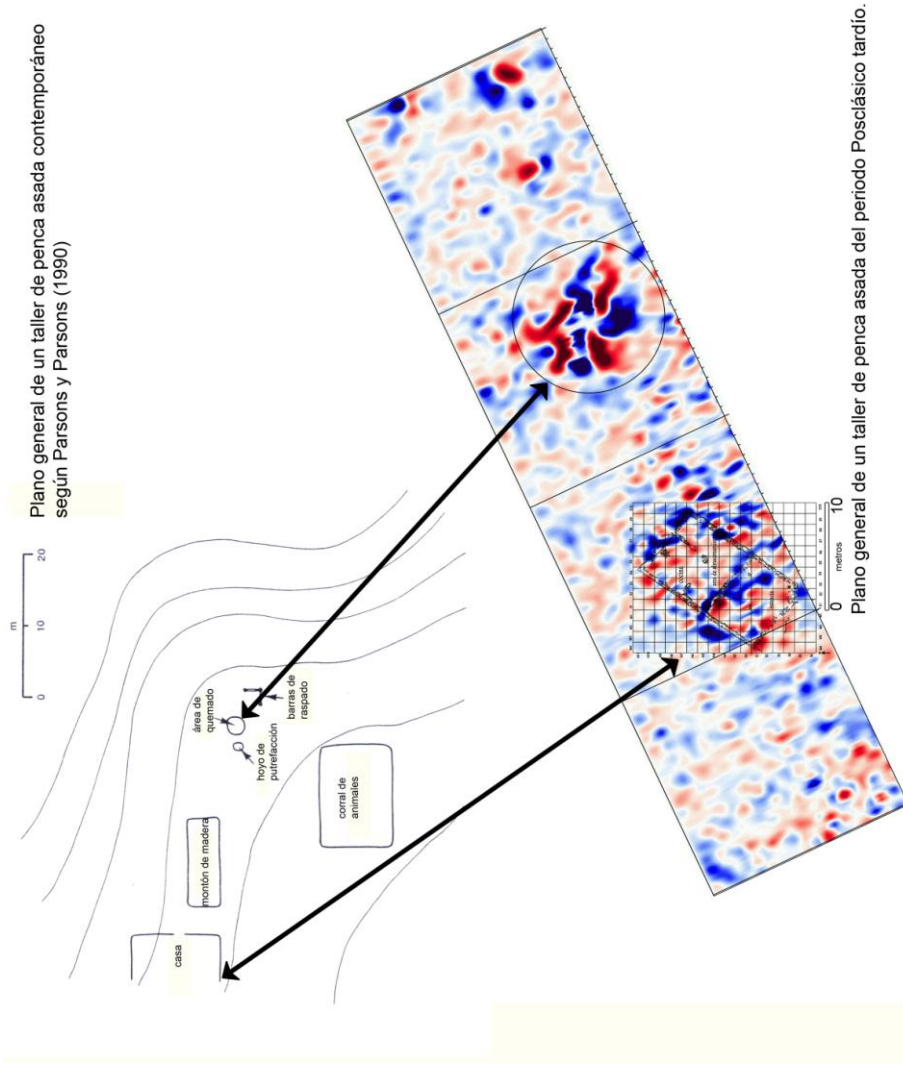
Plano general de un taller de penca asada contemporáneo según Parsons y Parsons (1990)

m
0 10 20

área de quemado
barras de raspado
hoyo de putrefacción
corral de animales
montón de madera
casa

Plano general de un taller de penca asada del periodo Posclásico tardío.

0 metros 10